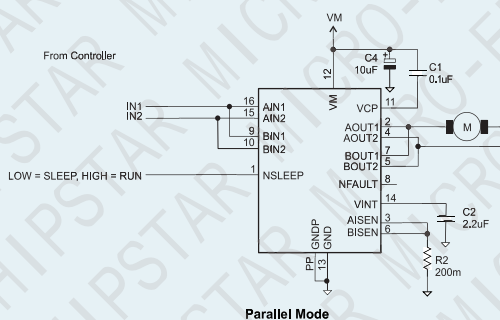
From Controller

VM

C4
10uF

C1
0.1uF

12
VM

IN1
IN2

16
15
9
10

AIN1
AIN2
BIN1
BIN2

VCP
11

AOUT1
AOUT2
BOUT1
BOUT2

2
4
5
7

M

LOW = SLEEP, HIGH = RUN
1
NSLEEP

NFAULT
8

VINT
14

C2
2.2uF

AISEN
BISEN
3
6

R2
200m

GNDP
GND
PP
13

CHIPSTAR MICRO-E

Parallel Mode